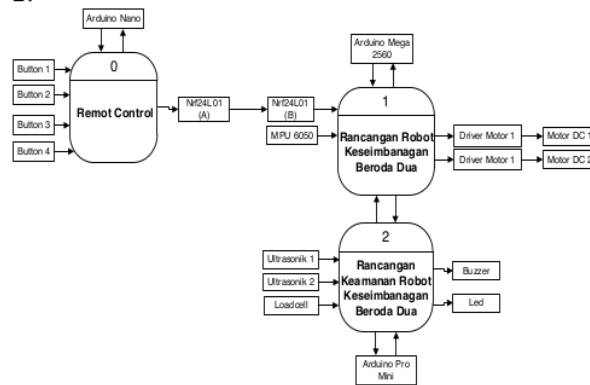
2.

Arduino Nano

0

Remot Control

Button 1

Button 2

Button 3

Button 4

Nrf24L01 (A)

Nrf24L01 (B)

MPU 6050

Arduino Mega 2560

1

Rancangan Robot Keseimbangan Beroda Dua

Driver Motor 1

Driver Motor 1

Motor DC 1

Motor DC 2

2

Rancangan Keamanan Robot Keseimbanagan Beroda Dua

Ultrasonik 1

Ultrasonik 2

Loadcell

Buzzer

Led

Arduino Pro Mini